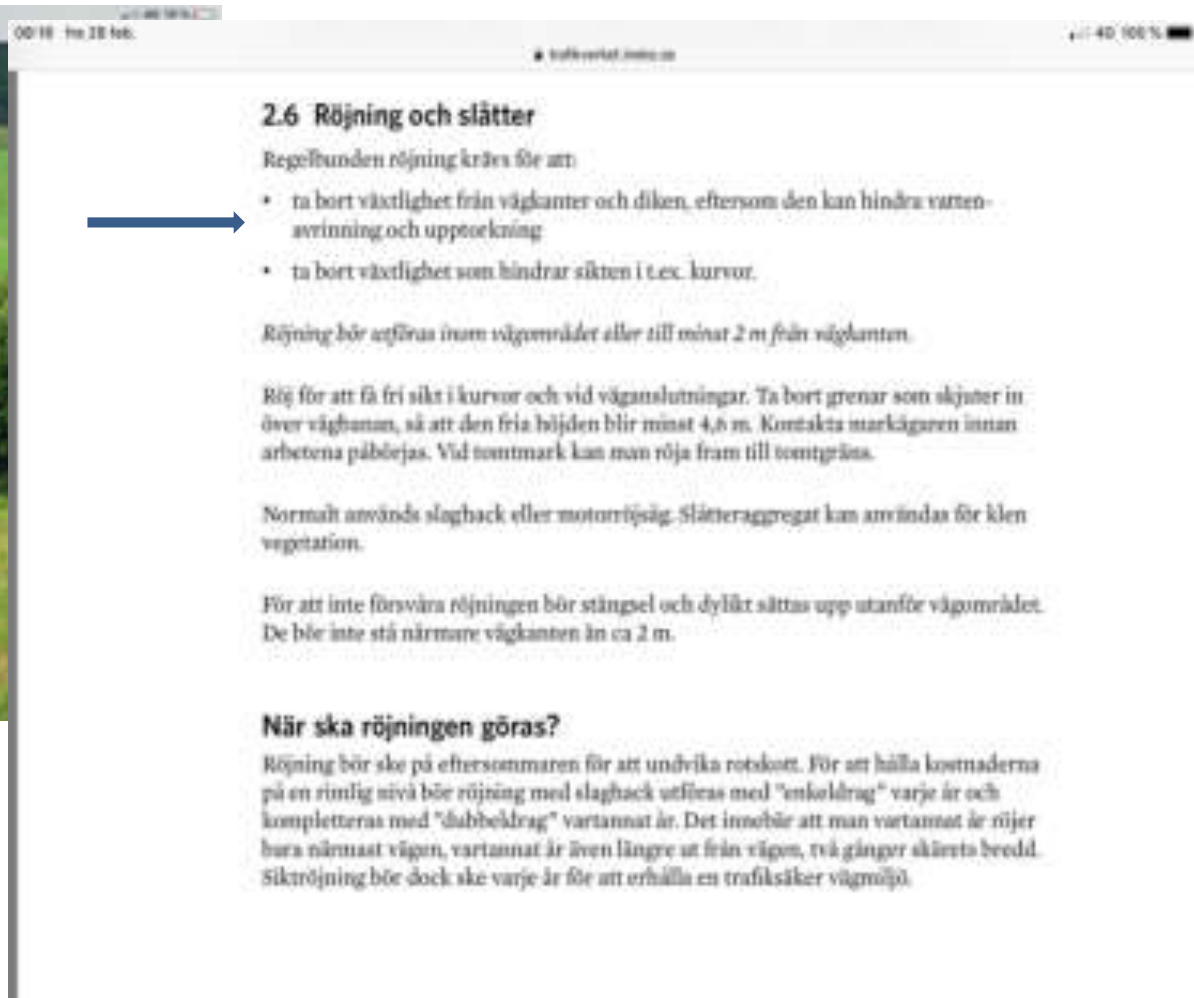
08:18 fre 28 feb.

trafikverket.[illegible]

4G 100 %

2.6 Röjning och slåtter

Regelbunden röjning krävs för att:

• ta bort växtlighet från vägkanter och diken, eftersom den kan hindra vattenavrinning och upptorkning

• ta bort växtlighet som hindrar sikten i t.ex. kurvor.

Röjning bör utföras inom vägområdet eller till minst 2 m från vägkanten.

Röj för att få fri sikt i kurvor och vid väganslutningar. Ta bort grenar som skjuter in över vägbanan, så att den fria höjden blir minst 4,6 m. Kontakta markägaren innan arbetena påbörjas. Vid tomtmark kan man röja fram till tomtgräns.

Normalt används slaghack eller motorröjsåg. Slätteraggregat kan användas för klen vegetation.

För att inte försvåra röjningen bör stängsel och dylikt sättas upp utanför vägområdet. De bör inte stå närmare vägkanten än ca 2 m.

När ska röjningen göras?

Röjning bör ske på eftersommaren för att undvika rotskott. För att hålla kostnaderna på en rimlig nivå bör röjning med slaghack utföras med "enkeldrag" varje år och kompletteras med "dubbeldrag" vartannat år. Det innebär att man vartannat år röjer bara närmast vägen, vartannat år även längre ut från vägen, två gånger skärets bredd. Siktröjning bör dock ske varje år för att erhålla en trafiksäker vägmiljö.